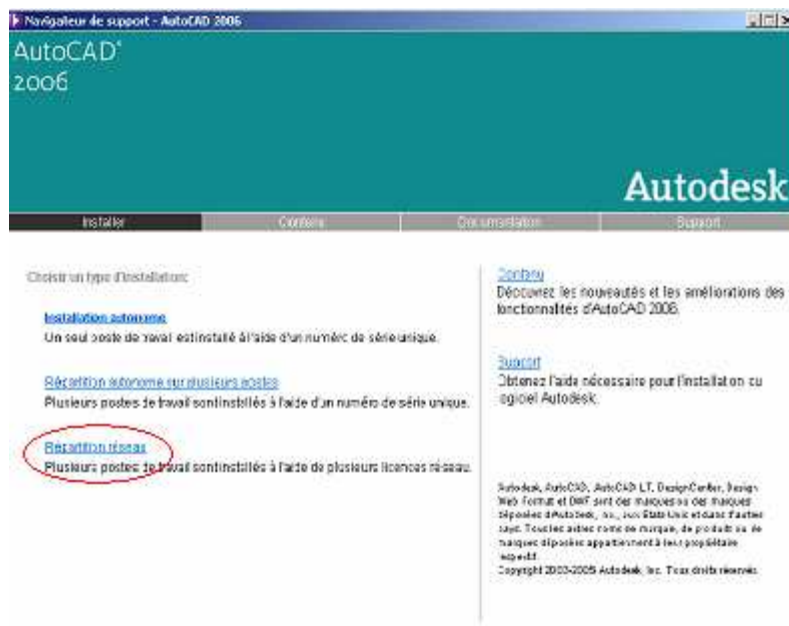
Navigateur de support - AutoCAD 2006

AutoCAD®
2006

Autodesk

Installer | Contenu | Documentation | Support

Choisir un type d'installation:

Installation autonome
Un seul poste de travail est installé à l'aide d'un numéro de série unique.

Répartition autonome sur plusieurs postes
Plusieurs postes de travail sont installés à l'aide d'un numéro de série unique.

Répartition réseau
Plusieurs postes de travail sont installés à l'aide de plusieurs licences réseau.

Contenu
Découvrez les nouveautés et les améliorations des fonctionnalités d'AutoCAD 2006.

Support
Obtenez l'aide nécessaire pour l'installation ou logiciel Autodesk.

Autodesk, AutoCAD, AutoCAD LT, DesignCenter, Design Web Format et DWF sont des marques ou des marques déposées d'Autodesk, Inc., aux Etats-Unis et dans d'autres pays. Toutes autres noms de marque, de produits ou de marques déposées appartiennent à leur propriétaire respectif.
Copyright 2003-2005 Autodesk, Inc. Tous droits réservés.